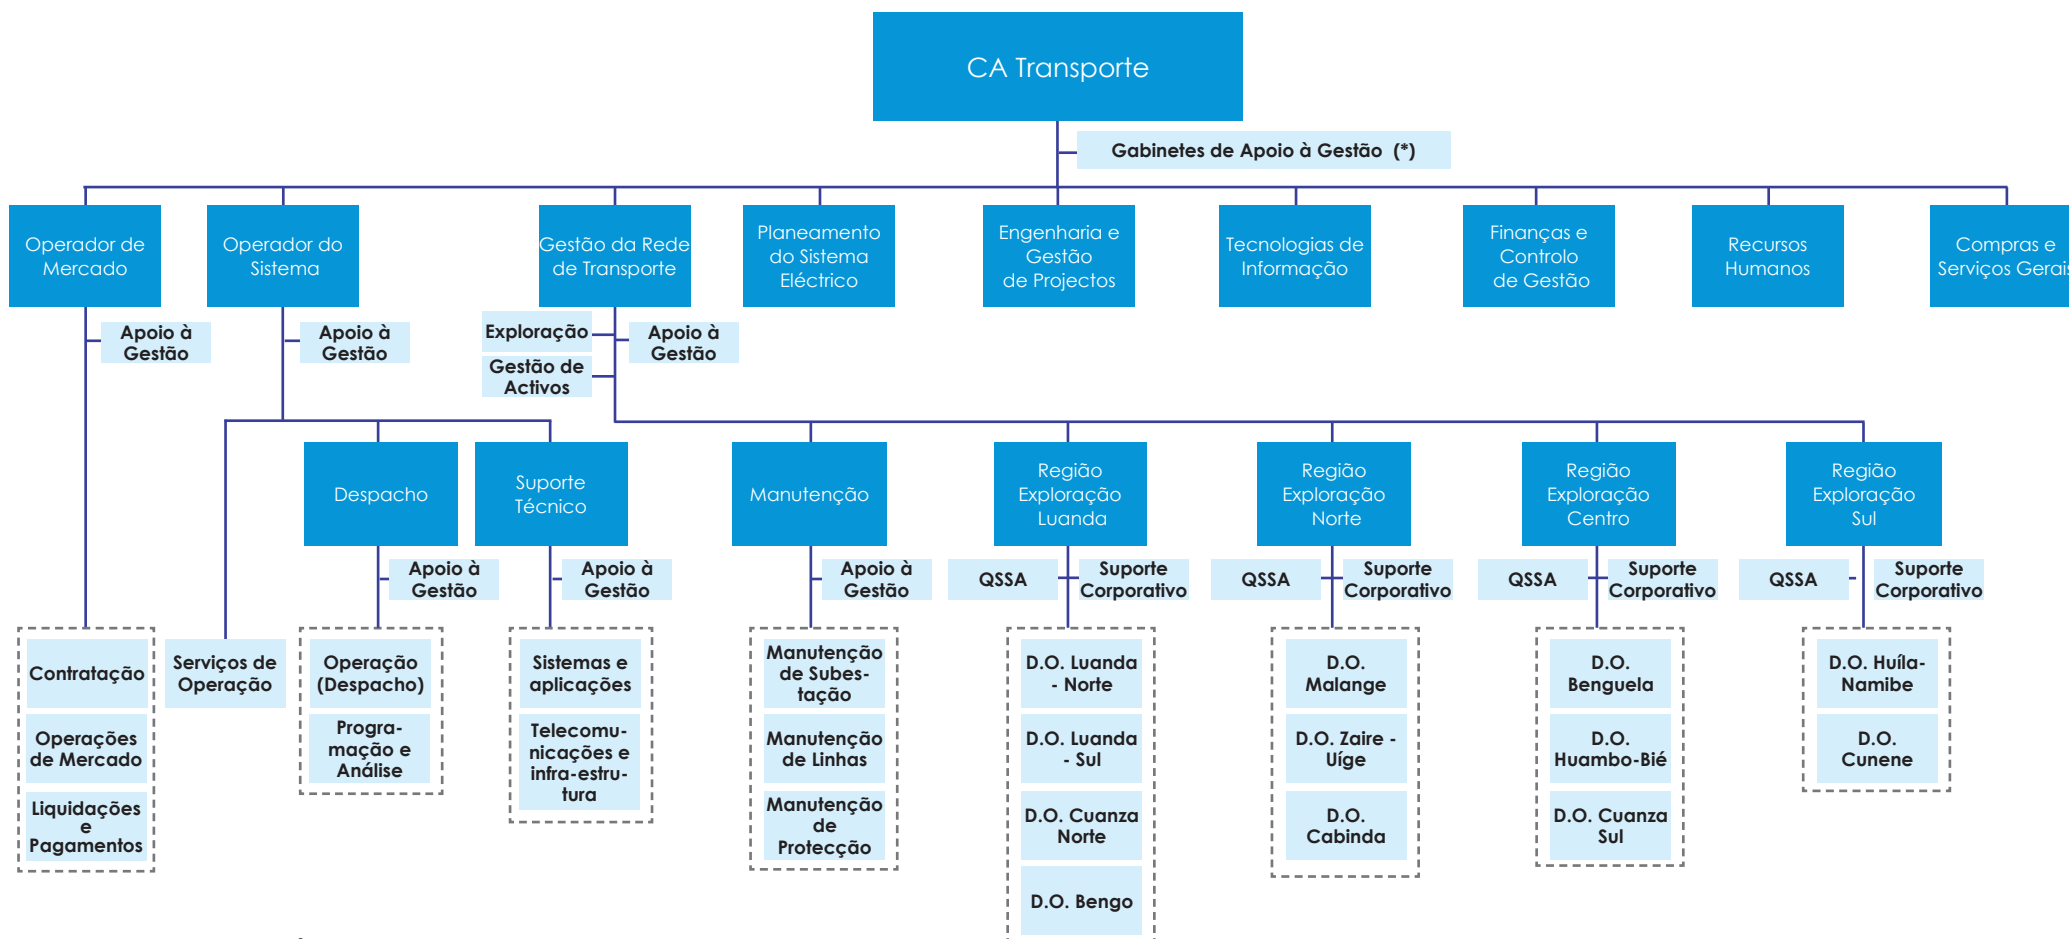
CA Transporte

Gabinetes de Apoio à Gestão (*)

Operador de Mercado

Operador do Sistema

Gestão da Rede de Transporte

Planeamento do Sistema Eléctrico

Engenharia e Gestão de Projectos

Tecnologias de Informação

Finanças e Controlo de Gestão

Recursos Humanos

Compras e Serviços Gerais

Apoio à Gestão

Apoio à Gestão

Exploração

Gestão de Activos

Apoio à Gestão

Despacho

Suporte Técnico

Manutenção

Região Exploração Luanda

Região Exploração Norte

Região Exploração Centro

Região Exploração Sul

Apoio à Gestão

Apoio à Gestão

Apoio à Gestão

QSSA

Suporte Corporativo

QSSA

Suporte Corporativo

QSSA

Suporte Corporativo

QSSA

Suporte Corporativo

Contratação

Operações de Mercado

Liquidações e Pagamentos

Serviços de Operação

Operação (Despacho)

Programação e Análise

Sistemas e aplicações

Telecomunicações e infra-estrutura

Manutenção de Subestação

Manutenção de Linhas

Manutenção de Protecção

D.O. Luanda - Norte

D.O. Luanda - Sul

D.O. Cuanza Norte

D.O. Bengo

D.O. Malange

D.O. Zaire - Uíge

D.O. Cabinda

D.O. Benguela

D.O. Huambo-Bié

D.O. Cuanza Sul

D.O. Huíla-Namibe

D.O. Cunene